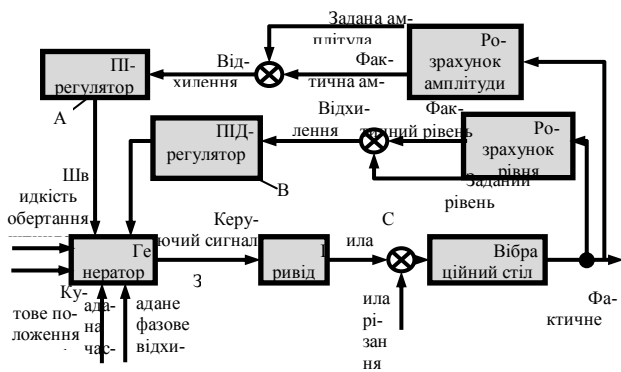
Задана амплітуда

Ві­дхилення

Фактична амплітуда

Розрахунок амплітуди

ПІ-регулятор

A

Відхилення

Фактичний рівень

ПІД-регулятор

B

Розрахунок рівня

Заданий рівень

Швидкість обертання

Генератор

Керуючий сигнал

З

Привід

ила

C

Вібраційний стіл

Кутове положення

Задана частота

Задане фазове відхилення

ила різання

Фактичне